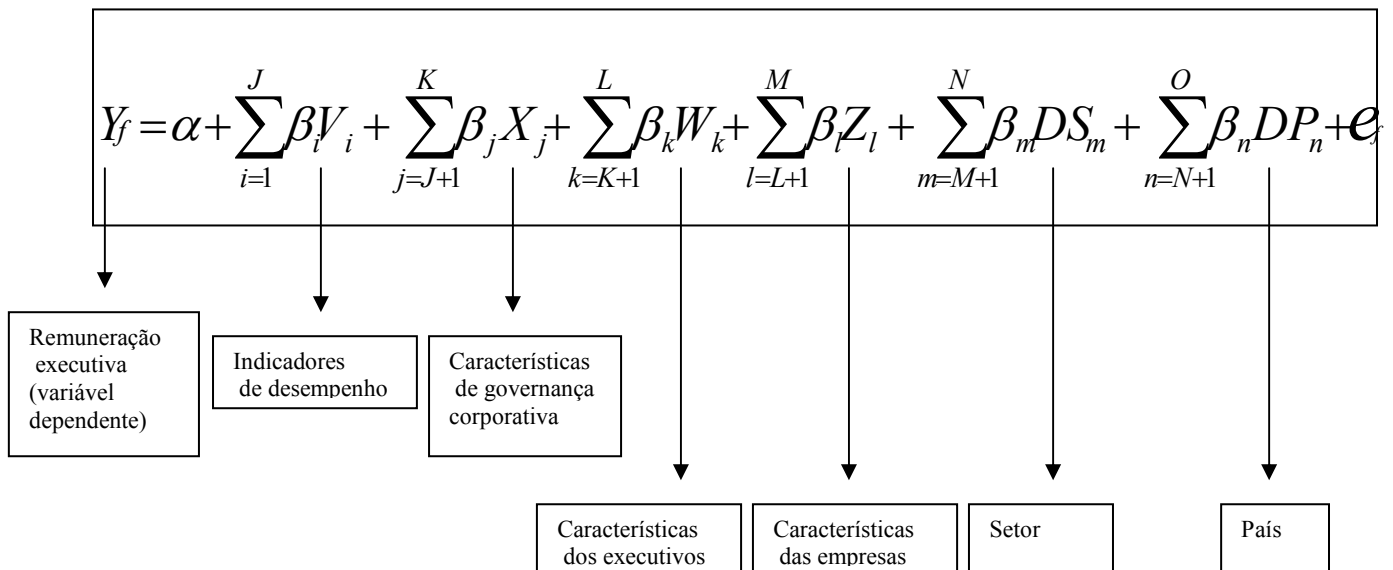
$Y_f = \alpha + \sum_{i=1}^{J} \beta_i V_i + \sum_{j=J+1}^{K} \beta_j X_j + \sum_{k=K+1}^{L} \beta_k W_k + \sum_{l=L+1}^{M} \beta_l Z_l + \sum_{m=M+1}^{N} \beta_m DS_m + \sum_{n=N+1}^{O} \beta_n DP_n + e_f$

Remuneração executiva (variável dependente)

Indicadores de desempenho

Características de governança corporativa

Características dos executivos

Características das empresas

Setor

País